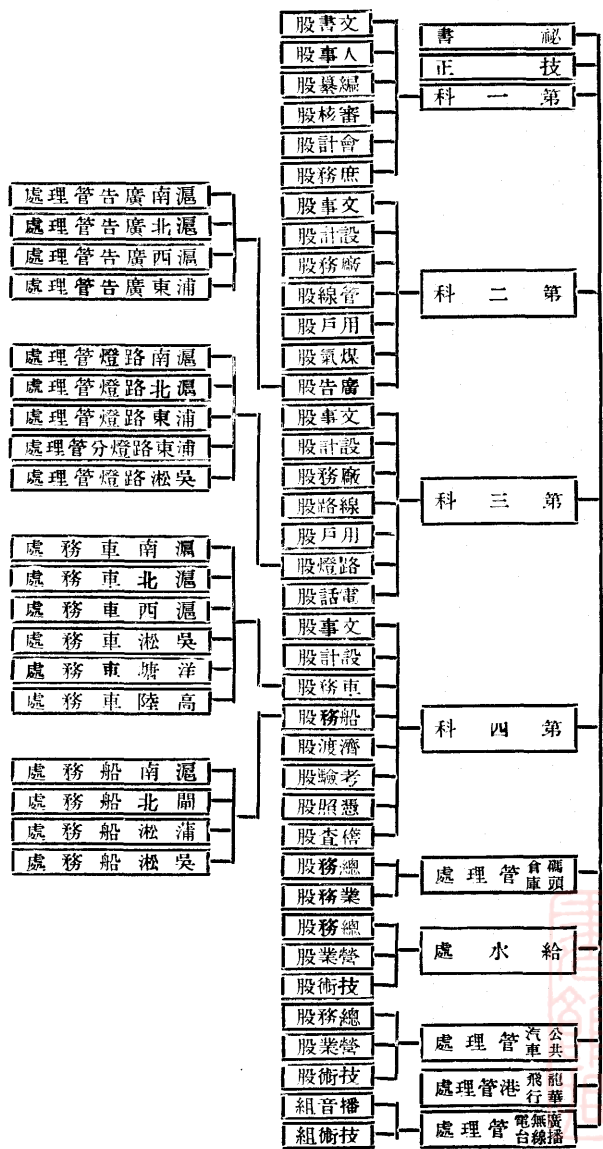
股書文
股事人
股纂編
股核審
股計會
股務庶

書　祕
正　技
科　一　第

處理管告廣南滬
處理管告廣北滬
處理管告廣西滬
處理管告廣東浦

股事文
股計設
股務廠
股線管
股戶用
股氣煤
股告廣

科　二　第

處理管燈路南滬
處理管燈路北滬
處理管燈路東浦
處理管分燈路東浦
處理管燈路淞吳

股事文
股計設
股務廠
股路線
股戶用
股燈路
股話電

科　三　第

處　務　車　南　滬
處　務　車　北　滬
處　務　車　西　滬
處　務　車　淞　吳
處　務　車　塘　洋
處　務　車　陸　高

股事文
股計設
股務車
股務船
股渡濟
股驗考
股照憑
股查稽

科　四　第

處　務　船　南　滬
處　務　船　北　閘
處　務　船　淞　浦
處　務　船　淞　吳

股務總
股務業

處理管碼頭倉庫

股務總
股業營
股術技

處　水　給

股務總
股業營
股術技

處理管公共汽車

處理管港龍華飛行

組音播
組術技

處理管廣播無線電台